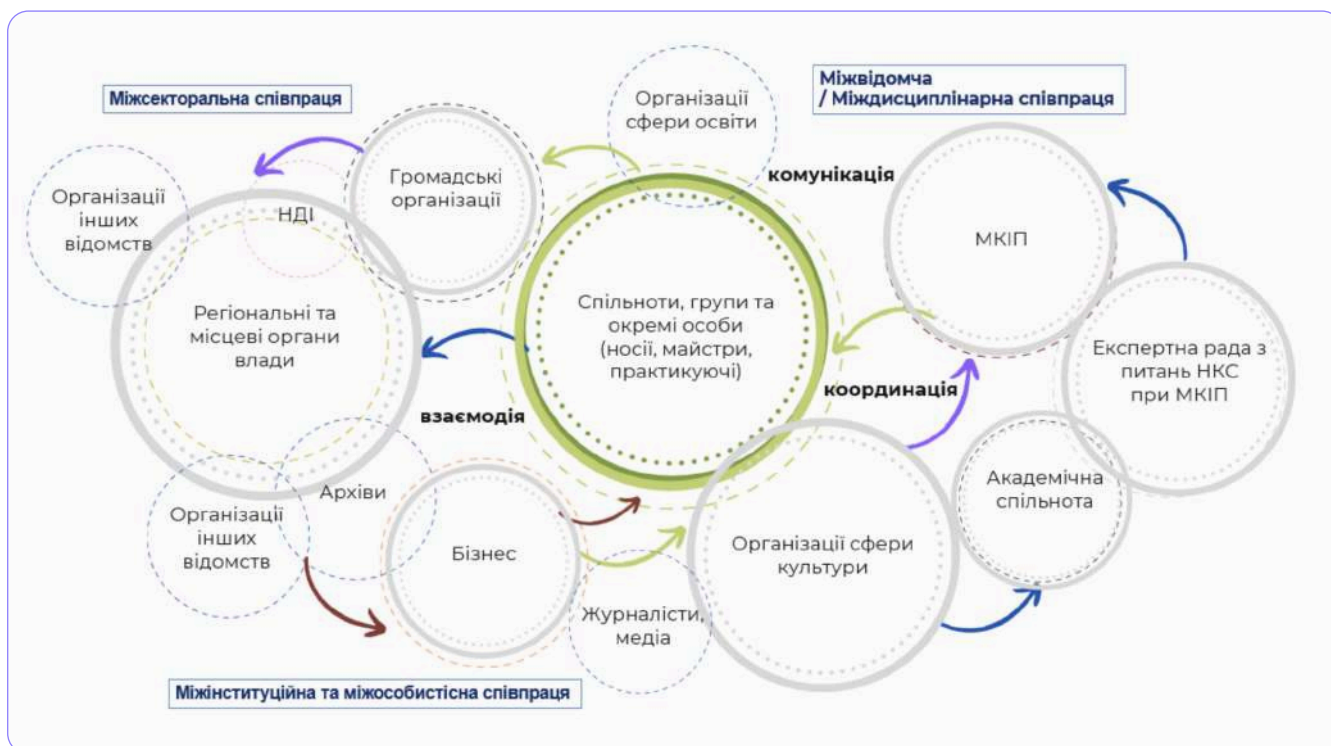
Міжсекторальна співпраця

Організації сфери освіти

Міжвідомча / Міждисциплінарна співпраця

Організації інших відомств

НДІ

Громадські організації

комунікація

МКІП

Регіональні та місцеві органи влади

Спільноти, групи та окремі особи (носії, майстри, практикуючі)

Експертна рада з питань НКС при МКІП

координація

взаємодія

Академічна спільнота

Архіви

Організації інших відомств

Бізнес

Організації сфери культури

Журналісти, медіа

Міжінституційна та міжособистісна співпраця